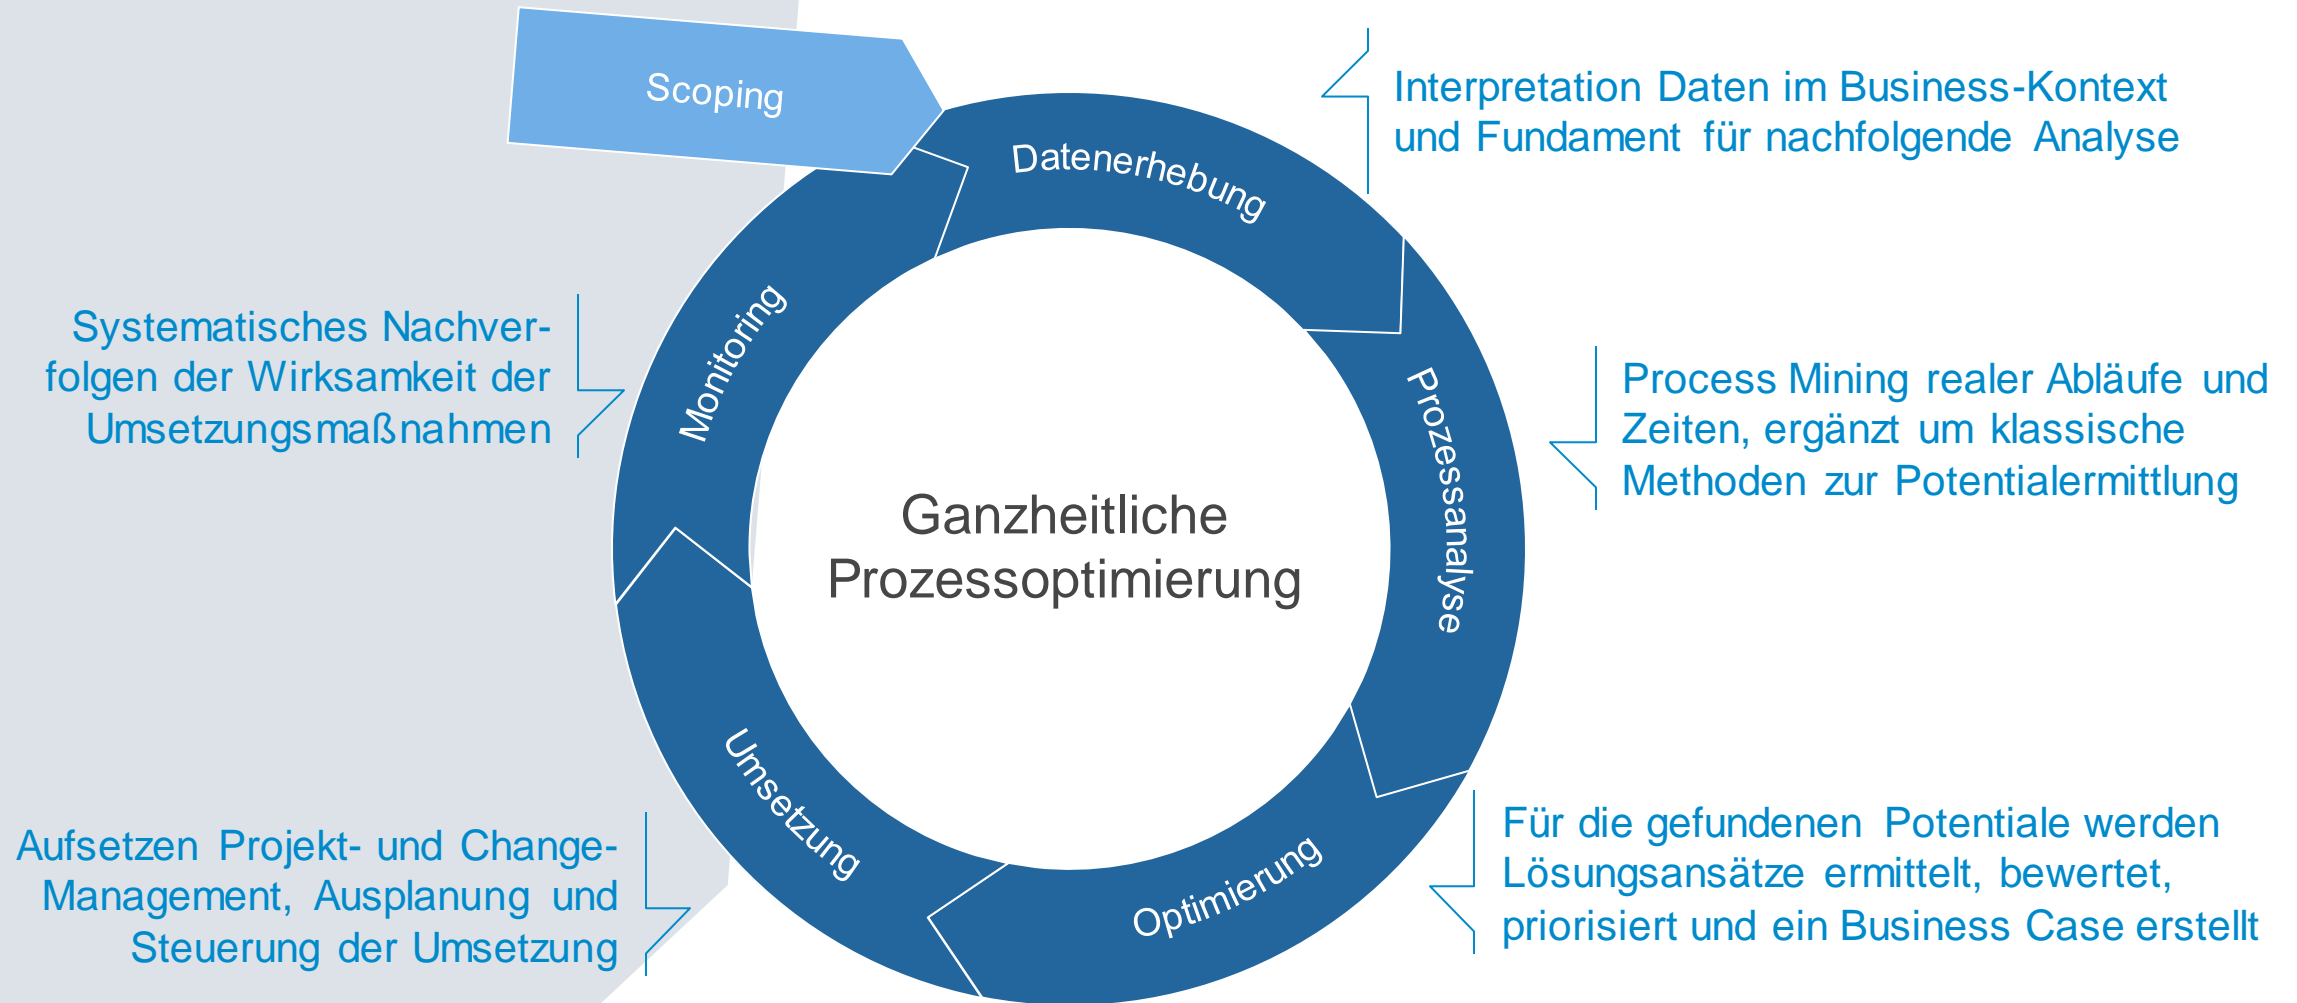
Scoping

Datenerhebung

Interpretation Daten im Business-Kontext und Fundament für nachfolgende Analyse

Prozessanalyse

Process Mining realer Abläufe und Zeiten, ergänzt um klassische Methoden zur Potentialermittlung

Optimierung

Für die gefundenen Potentiale werden Lösungsansätze ermittelt, bewertet, priorisiert und ein Business Case erstellt

Umsetzung

Aufsetzen Projekt- und Change-Management, Ausplanung und Steuerung der Umsetzung

Monitoring

Systematisches Nachverfolgen der Wirksamkeit der Umsetzungsmaßnahmen

Ganzheitliche Prozessoptimierung